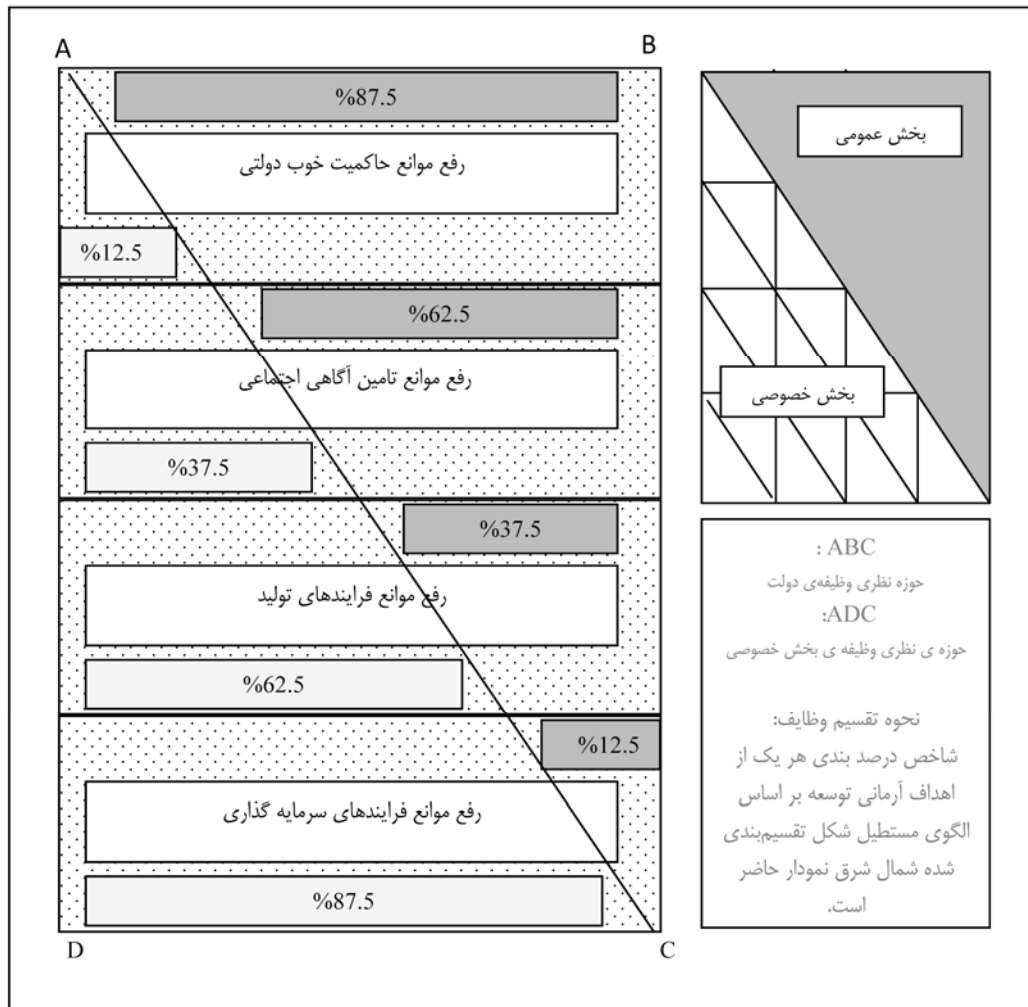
A

B

%87.5

رفع موانع حاکمیت خوب دولتی

%12.5

%62.5

رفع موانع تامین آگاهی اجتماعی

%37.5

%37.5

رفع موانع فرایندهای تولید

%62.5

%12.5

رفع موانع فرایندهای سرمایه گذاری

%87.5

D

C

بخش عمومی

بخش خصوصی

: ABC

حوزه نظری وظیفه‌ی دولت

:ADC

حوزه ی نظری وظیفه ی بخش خصوصی

نحوه تقسیم وظایف:
شاخص درصد بندی هر یک از اهداف آرمانی توسعه بر اساس الگوی مستطیل شکل تقسیم‌بندی شده شمال شرق نمودار حاضر است.